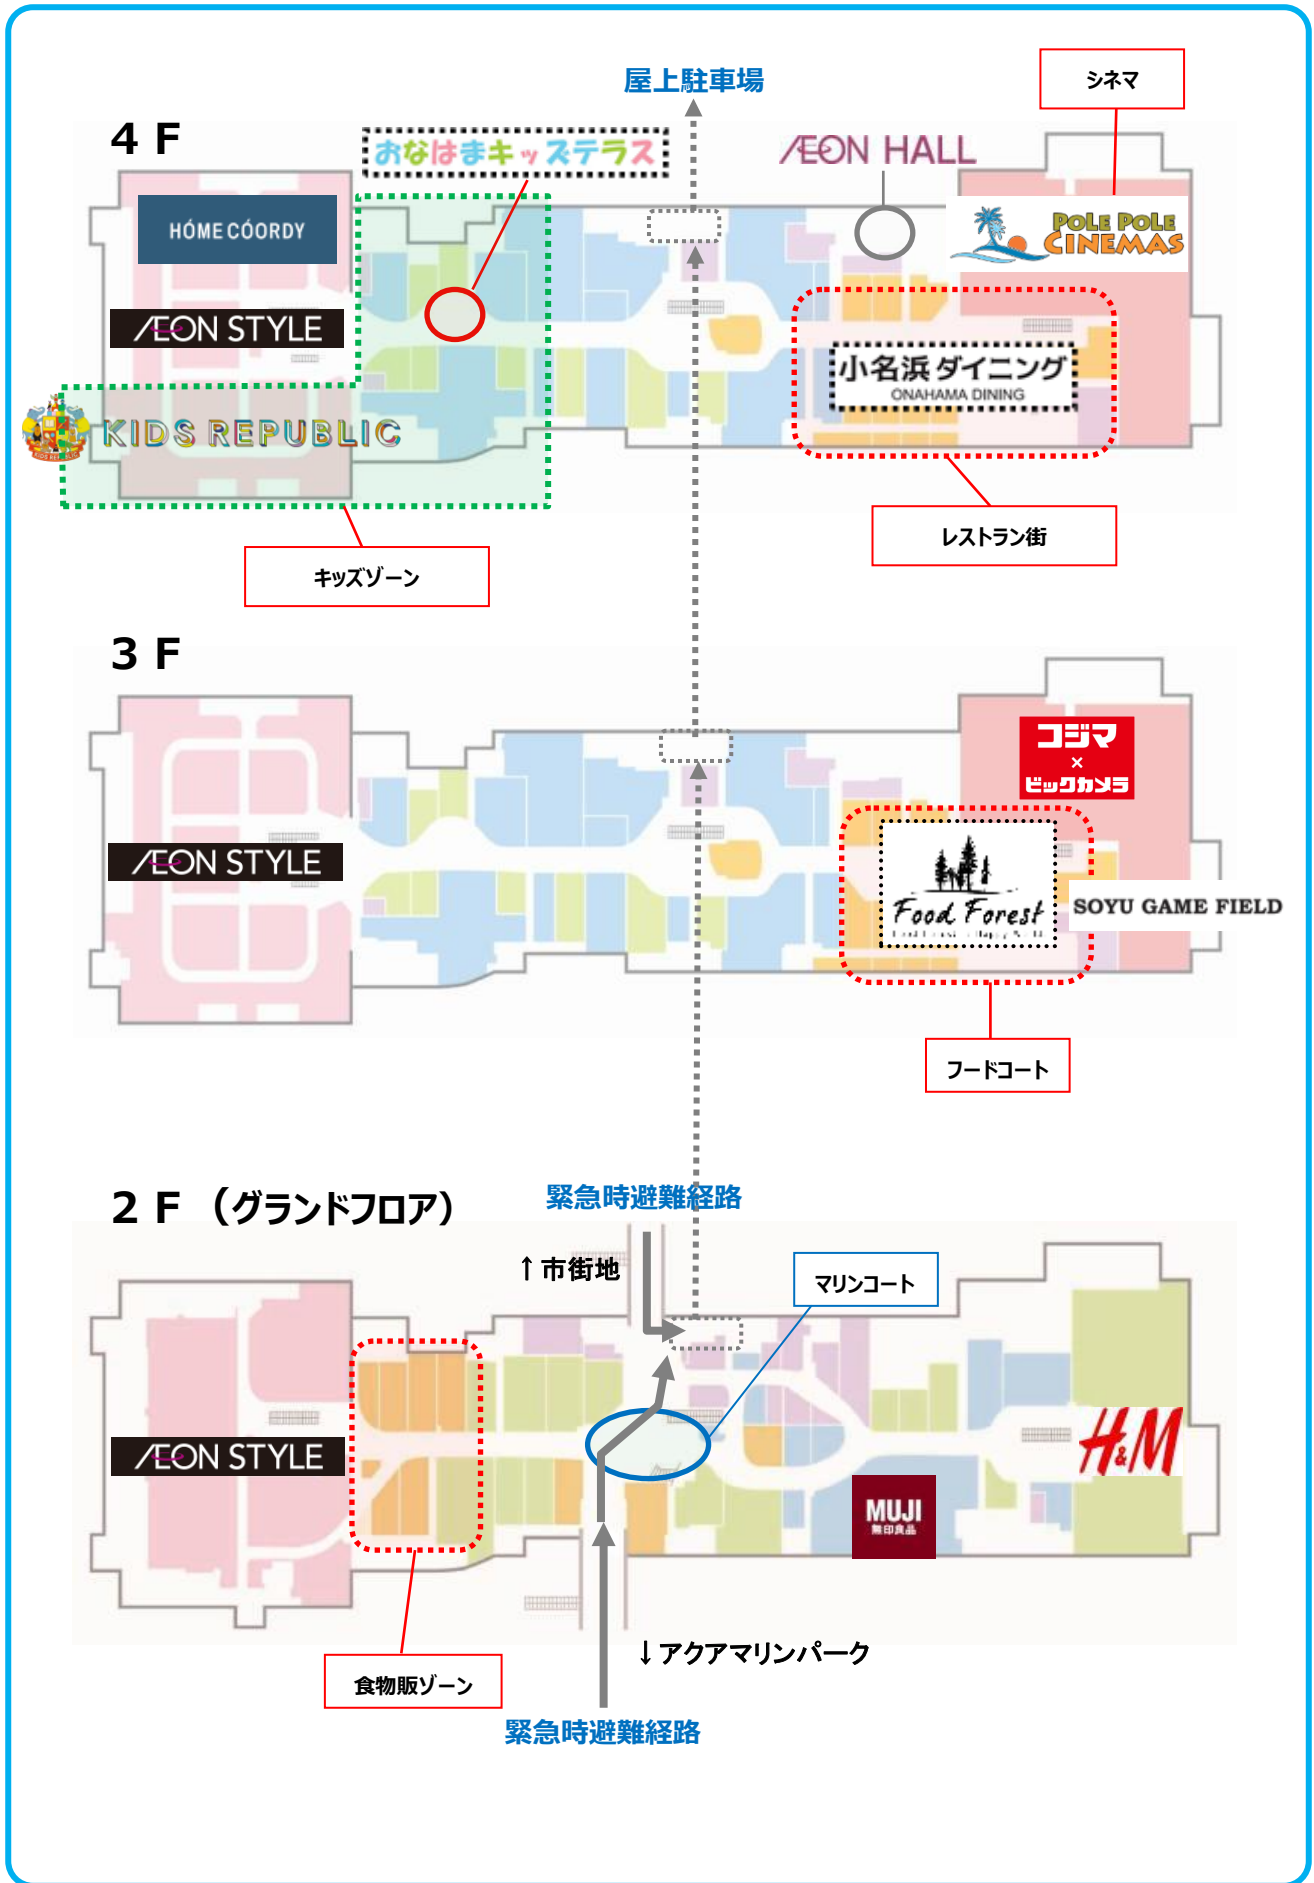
屋上駐車場

シネマ

4 F

おなはまキッズテラス

ÆON HALL

HOME COORDY

POLE POLE CINEMAS

ÆON STYLE

小名浜ダイニング
ONAHAMA DINING

KIDS REPUBLIC

レストラン街

キッズゾーン

3 F

コジマ × ビックカメラ

ÆON STYLE

Food Forest

SOYU GAME FIELD

フードコート

2 F （グランドフロア）

緊急時避難経路

↑市街地

マリンコート

ÆON STYLE

H&M

MUJI
無印良品

食物販ゾーン

↓アクアマリンパーク

緊急時避難経路